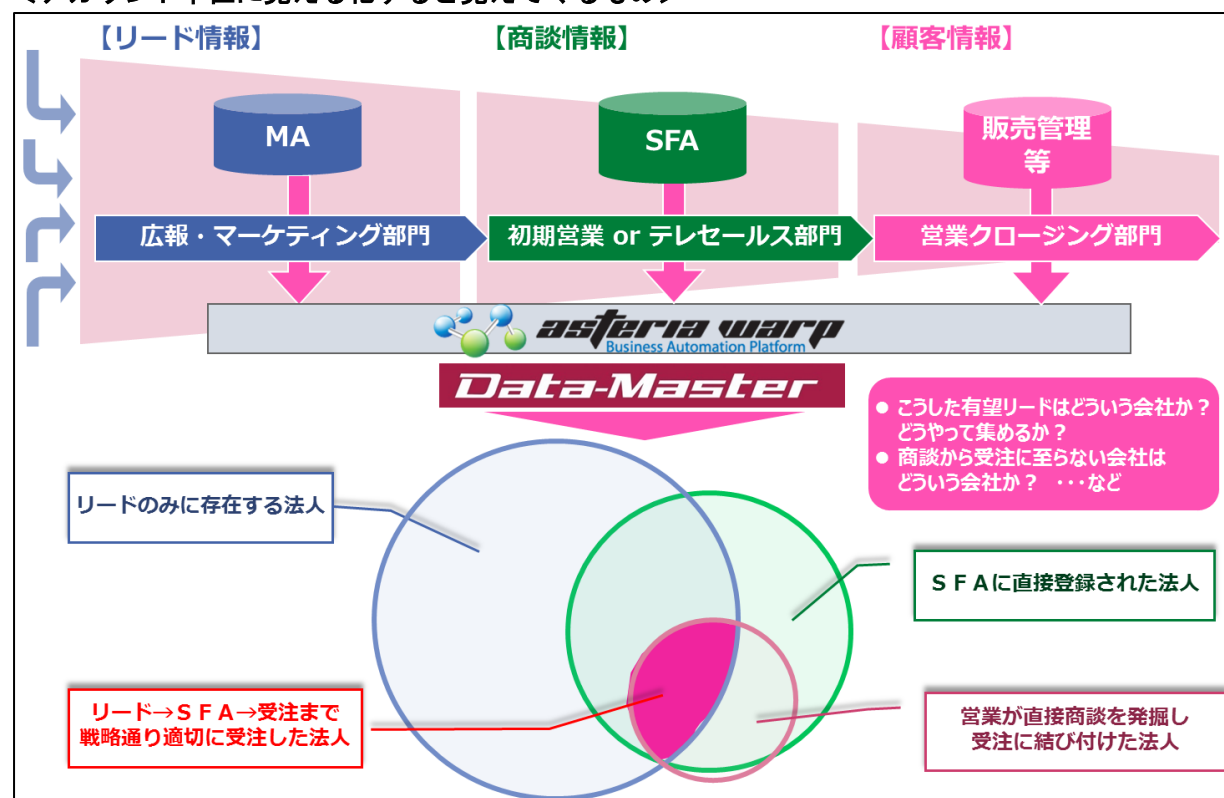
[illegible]

【リード情報】

【商談情報】

【顧客情報】

MA

SFA

販売管理等

広報・マーケティング部門

初期営業 or テレセールス部門

営業クロージング部門

asteria warp
Business Automation Platform

Data-Master

● こうした有望リードはどういう会社か？どうやって集めるか？
● 商談から受注に至らない会社はどういう会社か？ ・・・など

リードのみに存在する法人

ＳＦＡに直接登録された法人

リード→ＳＦＡ→受注まで戦略通り適切に受注した法人

営業が直接商談を発掘し受注に結び付けた法人